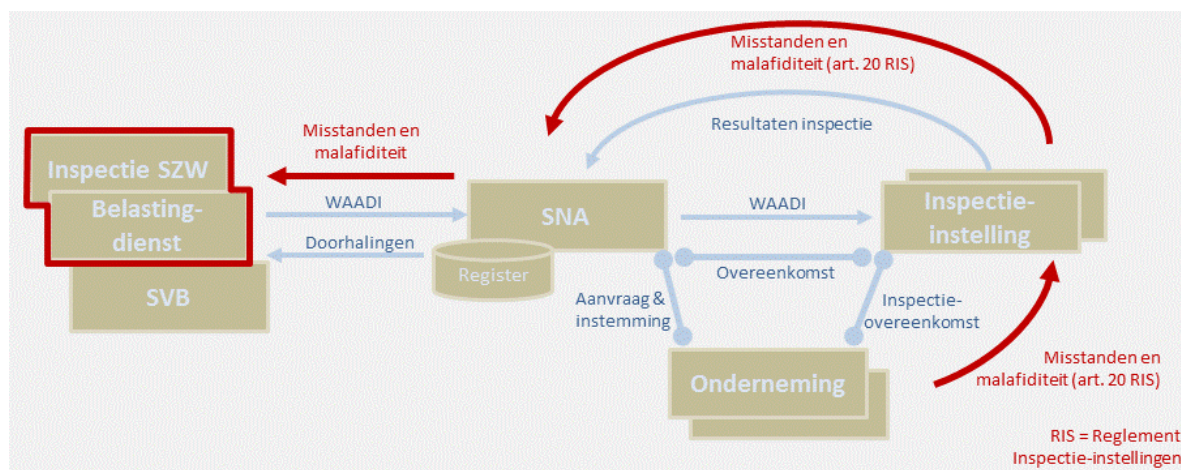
Misstanden en malafiditeit (art. 20 RIS)

Resultaten inspectie

Misstanden en malafiditeit

Inspectie SZW

Belasting-dienst

SVB

WAADI

Doorhalingen

SNA

Register

WAADI

Overeenkomst

Inspectie-instelling

Aanvraag & instemming

Inspectie-overeenkomst

Onderneming

Misstanden en malafiditeit (art. 20 RIS)

RIS = Reglement Inspectie-instellingen